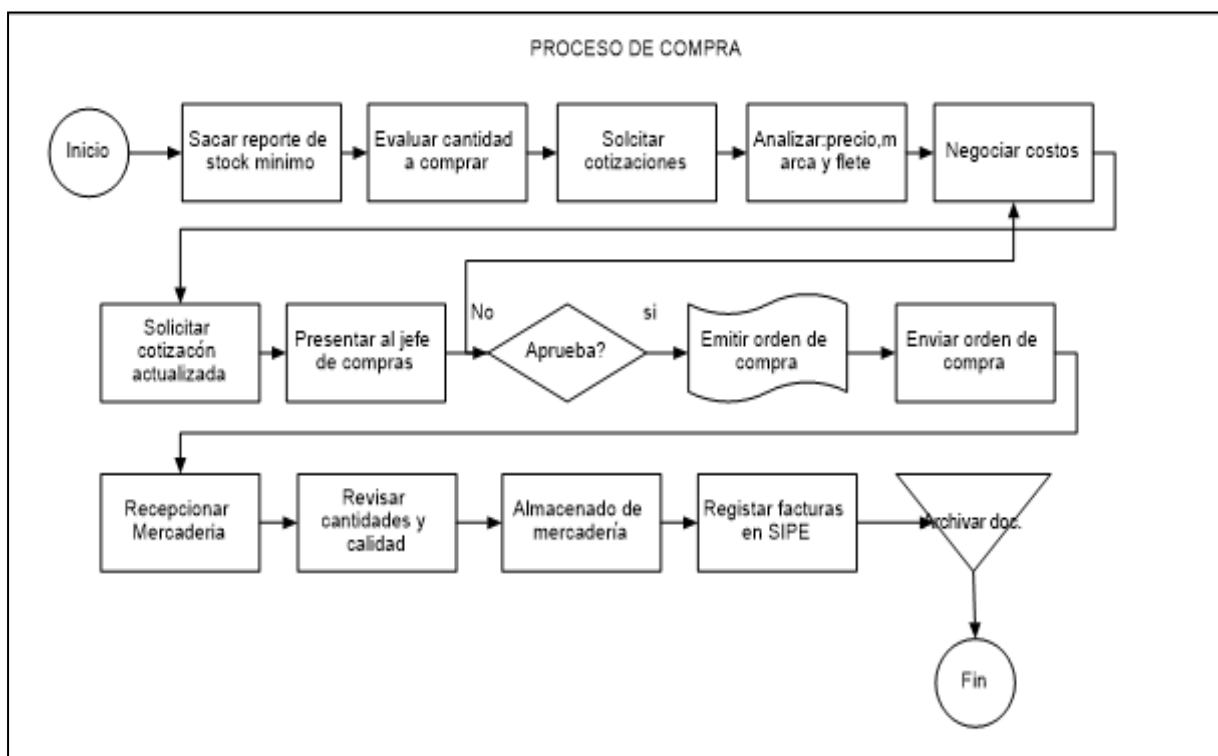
PROCESO DE COMPRA

Inicio

Sacar reporte de stock minimo

Evaluar cantidad a comprar

Solcitar cotizaciones

Analizar:precio,m arca y flete

Negociar costos

Solicitar cotizacón actualizada

Presentar al jefe de compras

No

Aprueba?

si

Emitir orden de compra

Enviar orden de compra

Recepcionar Mercaderia

Revisar cantidades y calidad

Almacenado de mercadería

Registar facturas en SIPE

Archivar doc.

Fin